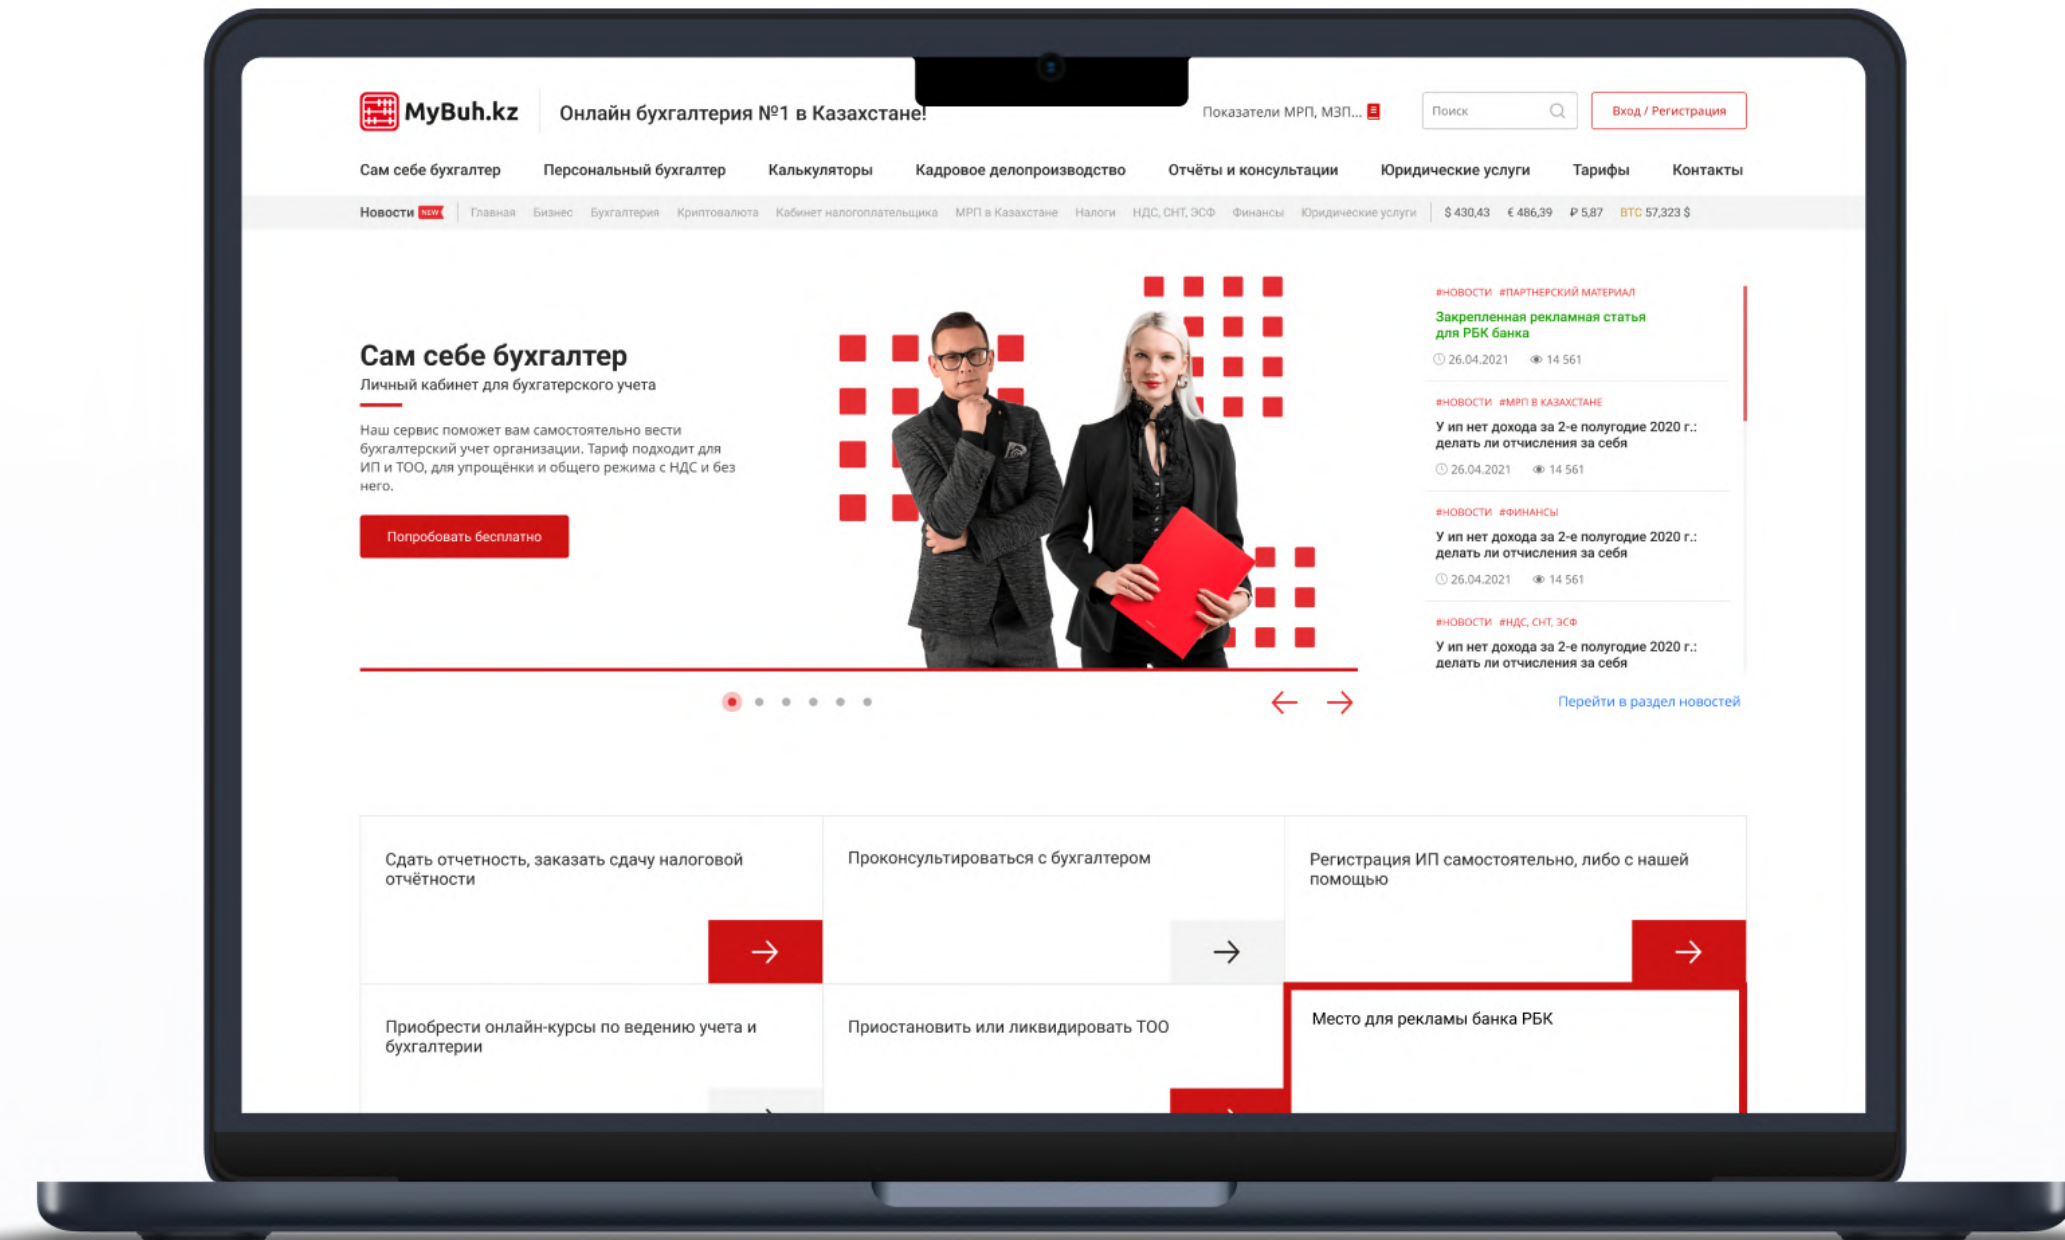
MyBuh.kz Онлайн бухгалтерия №1 в Казахстане!

Показатели МРП, МЗП...

Поиск

Вход / Регистрация

Сам себе бухгалтер Персональный бухгалтер Калькуляторы Кадровое делопроизводство Отчёты и консультации Юридические услуги Тарифы Контакты

Новости NEW Главная Бизнес Бухгалтерия Криптовалюта Кабинет налогоплательщика МРП в Казахстане Налоги НДС, СНТ, ЭСФ Финансы Юридические услуги $ 430,43 € 486,39 ₽ 5,87 BTC 57,323 $

Сам себе бухгалтер

Личный кабинет для бухгалтерского учета

Наш сервис поможет вам самостоятельно вести бухгалтерский учет организации. Тариф подходит для ИП и ТОО, для упрощёнки и общего режима с НДС и без него.

Попробовать бесплатно

#НОВОСТИ #ПАРТНЕРСКИЙ МАТЕРИАЛ
Закрепленная рекламная статья для РБК банка
26.04.2021 14 561

#НОВОСТИ #МРП В КАЗАХСТАНЕ
У ип нет дохода за 2-е полугодие 2020 г.: делать ли отчисления за себя
26.04.2021 14 561

#НОВОСТИ #ФИНАНСЫ
У ип нет дохода за 2-е полугодие 2020 г.: делать ли отчисления за себя
26.04.2021 14 561

#НОВОСТИ #НДС, СНТ, ЭСФ
У ип нет дохода за 2-е полугодие 2020 г.: делать ли отчисления за себя

Перейти в раздел новостей

Сдать отчетность, заказать сдачу налоговой отчётности

Проконсультироваться с бухгалтером

Регистрация ИП самостоятельно, либо с нашей помощью

Приобрести онлайн-курсы по ведению учета и бухгалтерии

Приостановить или ликвидировать ТОО

Место для рекламы банка РБК